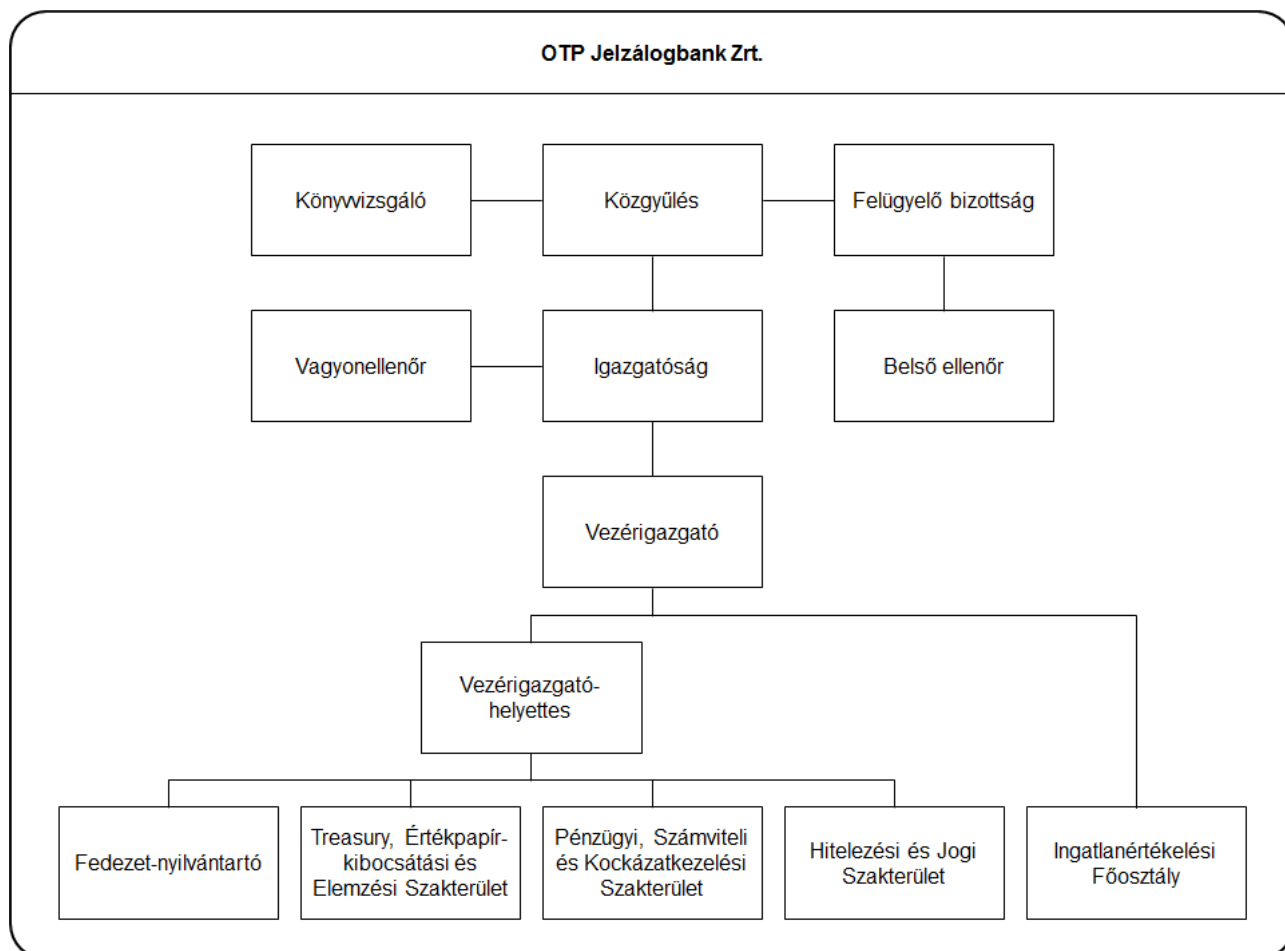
OTP Jelzálogbank Zrt.

Könyvvizsgáló

Közgyűlés

Felügyelő bizottság

Vagyonellenőr

Igazgatóság

Belső ellenőr

Vezérigazgató

Vezérigazgató-helyettes

Fedezet-nyilvántartó

Treasury, Értékpapír-kibocsátási és Elemzési Szakterület

Pénzügyi, Számviteli és Kockázatkezelési Szakterület

Hitelezési és Jogi Szakterület

Ingatlanértékelési Főosztály